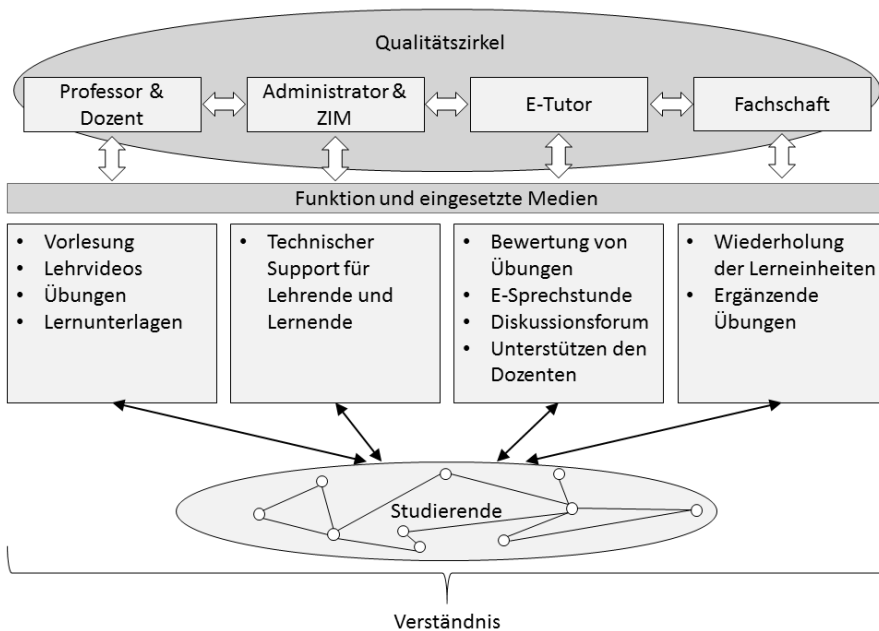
Qualitätszirkel

Professor & Dozent

Administrator & ZIM

E-Tutor

Fachschaft

Funktion und eingesetzte Medien

- Vorlesung
- Lehrvideos
- Übungen
- Lernunterlagen

- Technischer Support für Lehrende und Lernende

- Bewertung von Übungen
- E-Sprechstunde
- Diskussionsforum
- Unterstützen den Dozenten

- Wiederholung der Lerneinheiten
- Ergänzende Übungen

Studierende

Verständnis